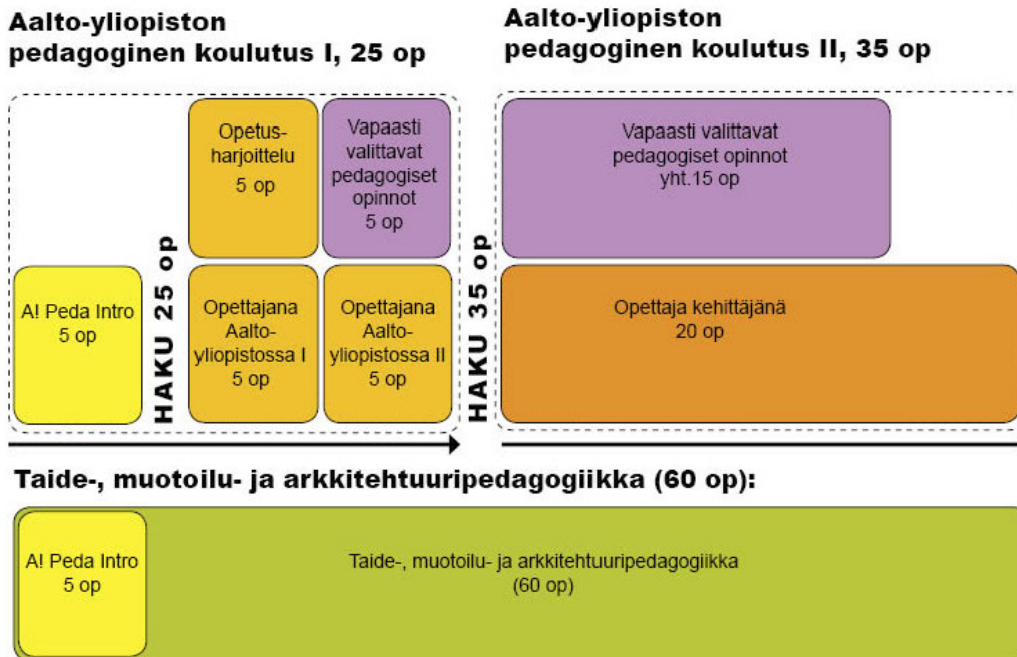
Aalto-yliopiston pedagoginen koulutus I, 25 op

Aalto-yliopiston pedagoginen koulutus II, 35 op

A! Peda Intro 5 op

HAKU 25 op

Opetus-harjoittelu 5 op

Vapaasti valittavat pedagogiset opinnot 5 op

Opettajana Aalto-yliopistossa I 5 op

Opettajana Aalto-yliopistossa II 5 op

HAKU 35 op

Vapaasti valittavat pedagogiset opinnot yht.15 op

Opettaja kehittäjänä 20 op

Taide-, muotoilu- ja arkkitehtuuripedagogiikka (60 op):

A! Peda Intro 5 op

Taide-, muotoilu- ja arkkitehtuuripedagogiikka (60 op)